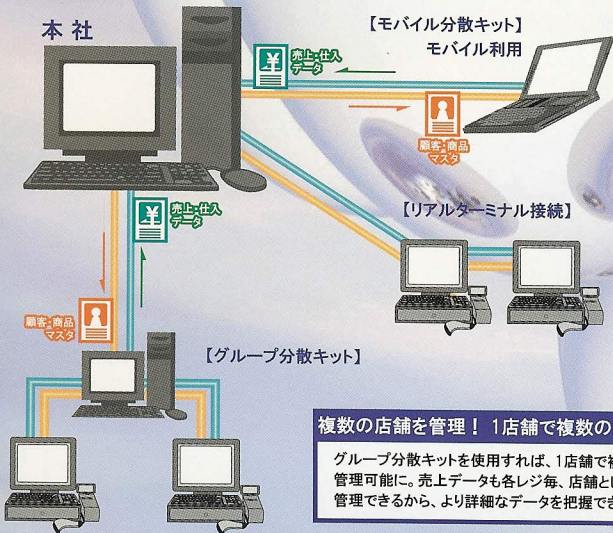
本社

【モバイル分散キット】
モバイル利用

売上・仕入データ

顧客・商品マスタ

売上・仕入データ

【リアルターミナル接続】

顧客・商品マスタ

【グループ分散キット】

複数の店舗を管理！ 1店舗で複数の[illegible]

グループ分散キットを使用すれば、1店舗で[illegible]管理可能に。売上データも各レジ毎、店舗と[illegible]管理できるから、より詳細なデータを把握でき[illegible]